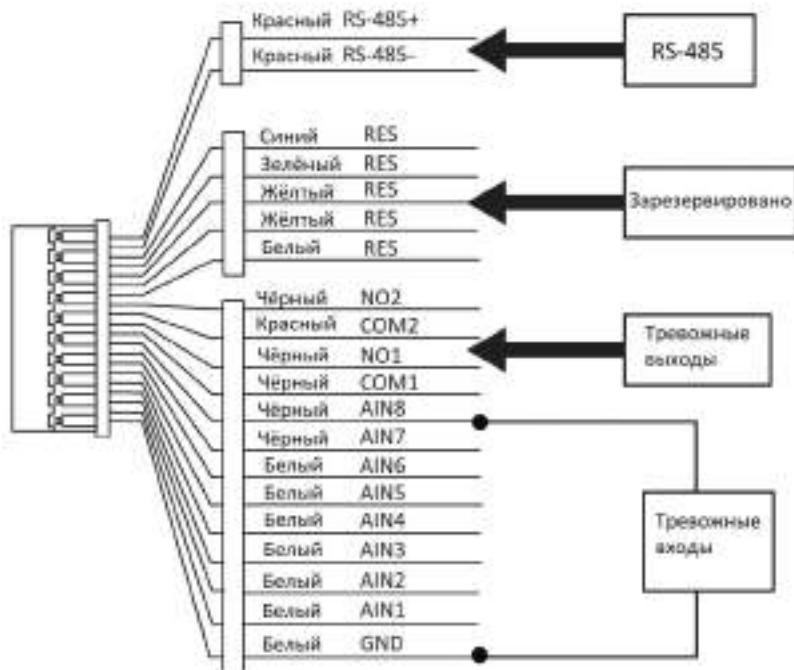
Красный RS-485+
Красный RS-485-

RS-485

Синий RES
Зелёный RES
Жёлтый RES
Жёлтый RES
Белый RES

Зарезервировано

Чёрный NO2
Красный COM2
Чёрный NO1
Чёрный COM1

Тревожные выходы

Чёрный AIN8
Чёрный AIN7
Белый AIN6
Белый AIN5
Белый AIN4
Белый AIN3
Белый AIN2
Белый AIN1
Белый GND

Тревожные входы